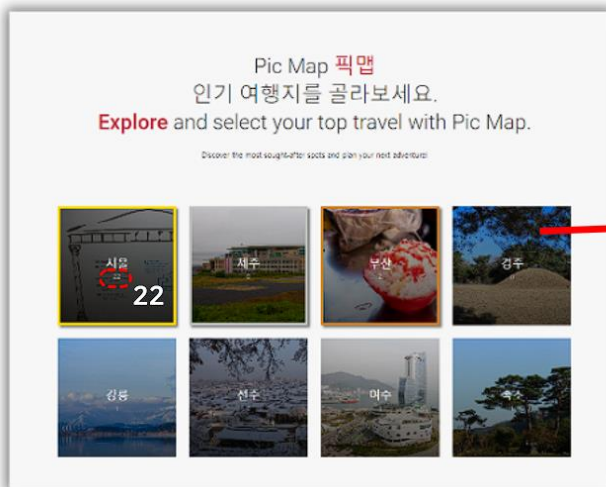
Pic Map 픽맵
인기 여행지를 골라보세요.
Explore and select your top travel with Pic Map.

Discover the most sought-after spots and plan your next adventure!

서울
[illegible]
22

세주

부산

경주

강릉

선수

여수

속초